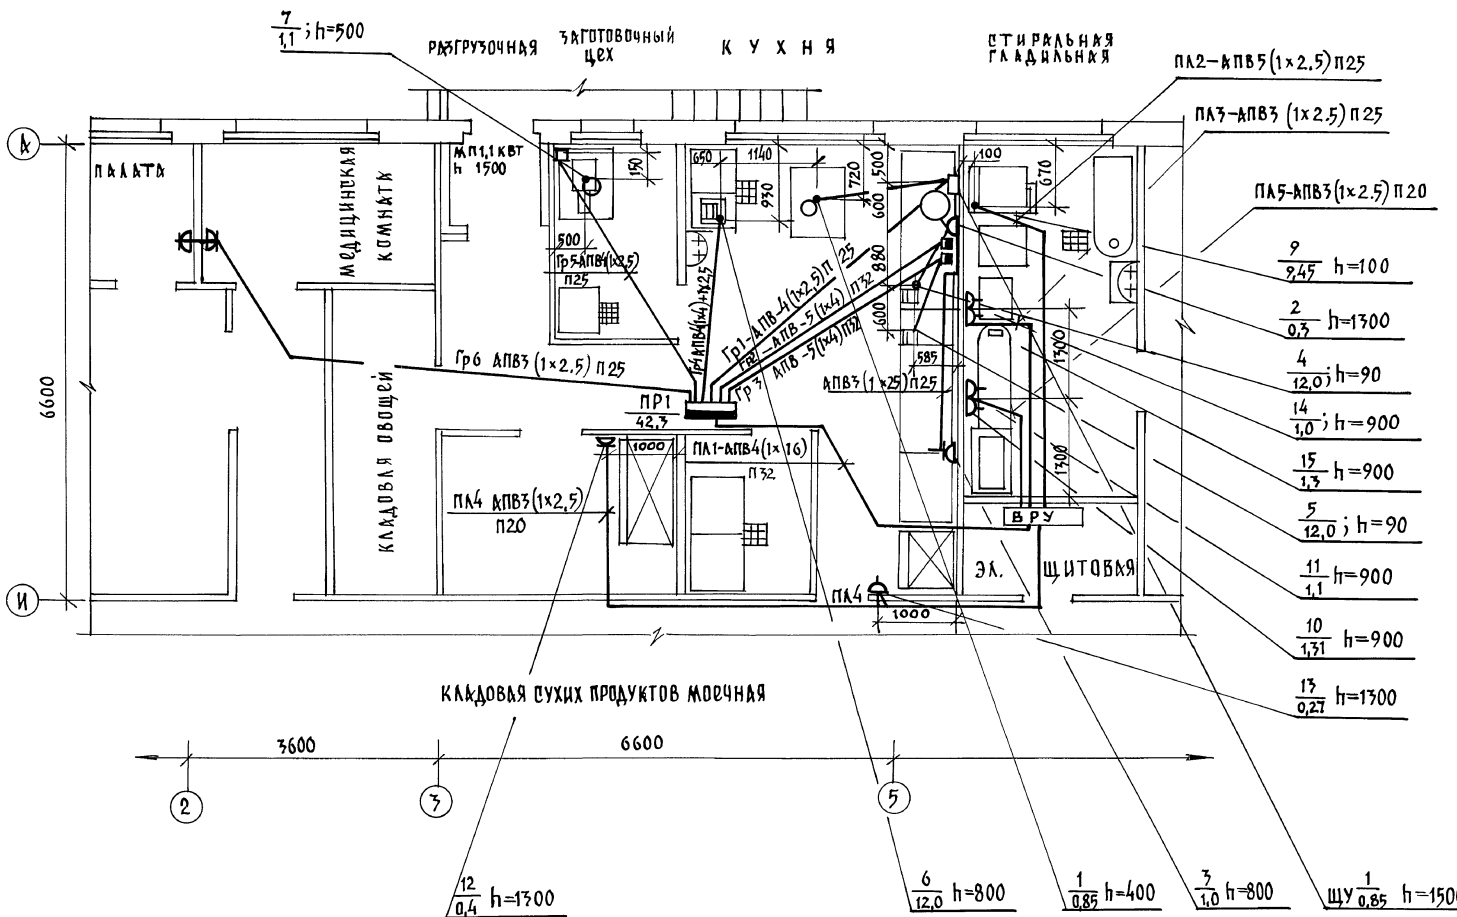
$\frac{7}{1,1}$; h=500

РАЗГРУЗОЧНАЯ

ЗАГОТОВОЧНЫЙ ЦЕХ

КУХНЯ

СТИРАЛЬНАЯ ГЛАДИЛЬНАЯ

ПЛ2–АПВ5(1×2,5)П25

ПЛ3–АПВ3 (1×2,5) П25

ПЛ5-АПВ3(1×2,5)П20

А

ПАЛАТА

МЕДИЦИНСКАЯ КОМНАТА

МП1,1 КВТ h 1500

150

650

1140

720

500

100

670

930

600

600

880

500

Гр5АПВ4(1×2,5) П25

Гр4АПВ4(1×4)+1×2,5

Гр1–АПВ-4(1×2,5)П 25

Гр2–АПВ-5(1×4)П32

Гр3 АПВ-5(1×4)П32

600

585

1300

АПВ3(1×2,5)П25

Гр6 АПВ3 (1×2,5) П25

ПР1 42,3

КЛАДОВАЯ ОВОЩЕЙ

6600

1000

ПЛ1-АПВ4(1×16) П32

ПЛ4 АПВ3(1×2,5) П20

1300

ВРУ

ЭЛ.

ЩИТОВАЯ

И

ПЛ4

1000

$\frac{9}{9,45}$ h=100

$\frac{2}{0,3}$ h=1300

$\frac{4}{12,0}$; h=90

$\frac{14}{1,0}$; h=900

$\frac{15}{1,3}$ h=900

$\frac{5}{12,0}$; h=90

$\frac{11}{1,1}$ h=900

$\frac{10}{1,31}$ h=900

$\frac{13}{0,27}$ h=1300

КЛАДОВАЯ СУХИХ ПРОДУКТОВ МОЕЧНАЯ

3600

6600

2

3

5

$\frac{12}{0,4}$ h=1300

$\frac{6}{12,0}$ h=800

$\frac{1}{0,85}$ h=400

$\frac{3}{1,0}$ h=800

ЩУ $\frac{1}{0,85}$ h=1500